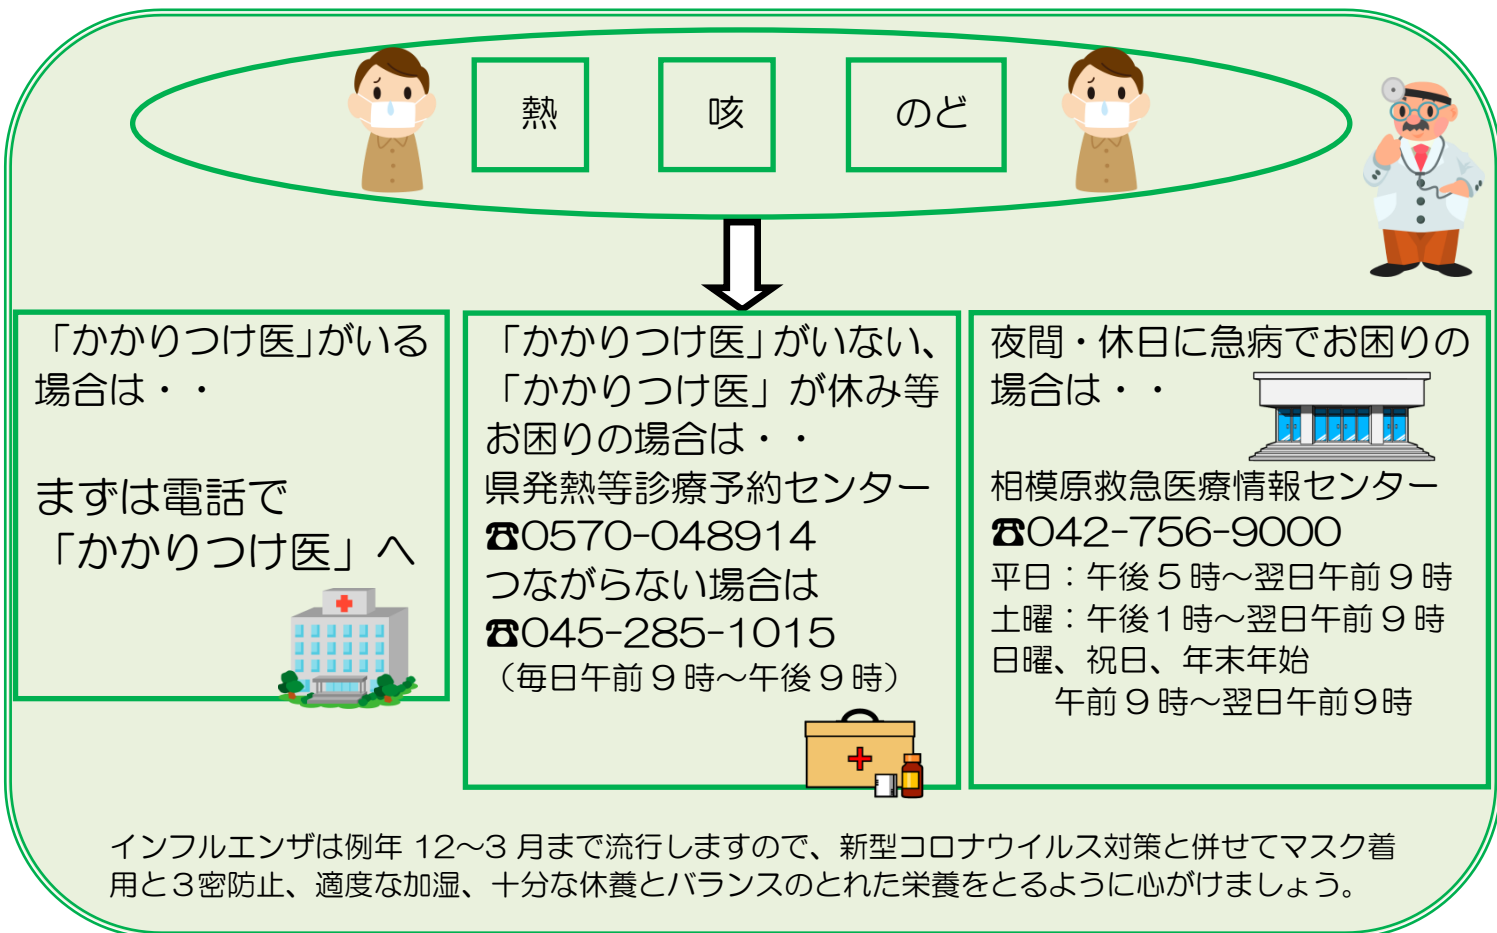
熱

咳

のど

「かかりつけ医」がいる場合は・・

まずは電話で「かかりつけ医」へ

「かかりつけ医」がいない、「かかりつけ医」が休み等お困りの場合は・・
県発熱等診療予約センター
☎0570-048914
つながらない場合は
☎045-285-1015
（毎日午前９時～午後９時）

夜間・休日に急病でお困りの場合は・・

相模原救急医療情報センター
☎042-756-9000
平日：午後５時～翌日午前９時
土曜：午後１時～翌日午前９時
日曜、祝日、年末年始
午前９時～翌日午前9時

インフルエンザは例年 12～3 月まで流行しますので、新型コロナウイルス対策と併せてマスク着用と３密防止、適度な加湿、十分な休養とバランスのとれた栄養をとるように心がけましょう。